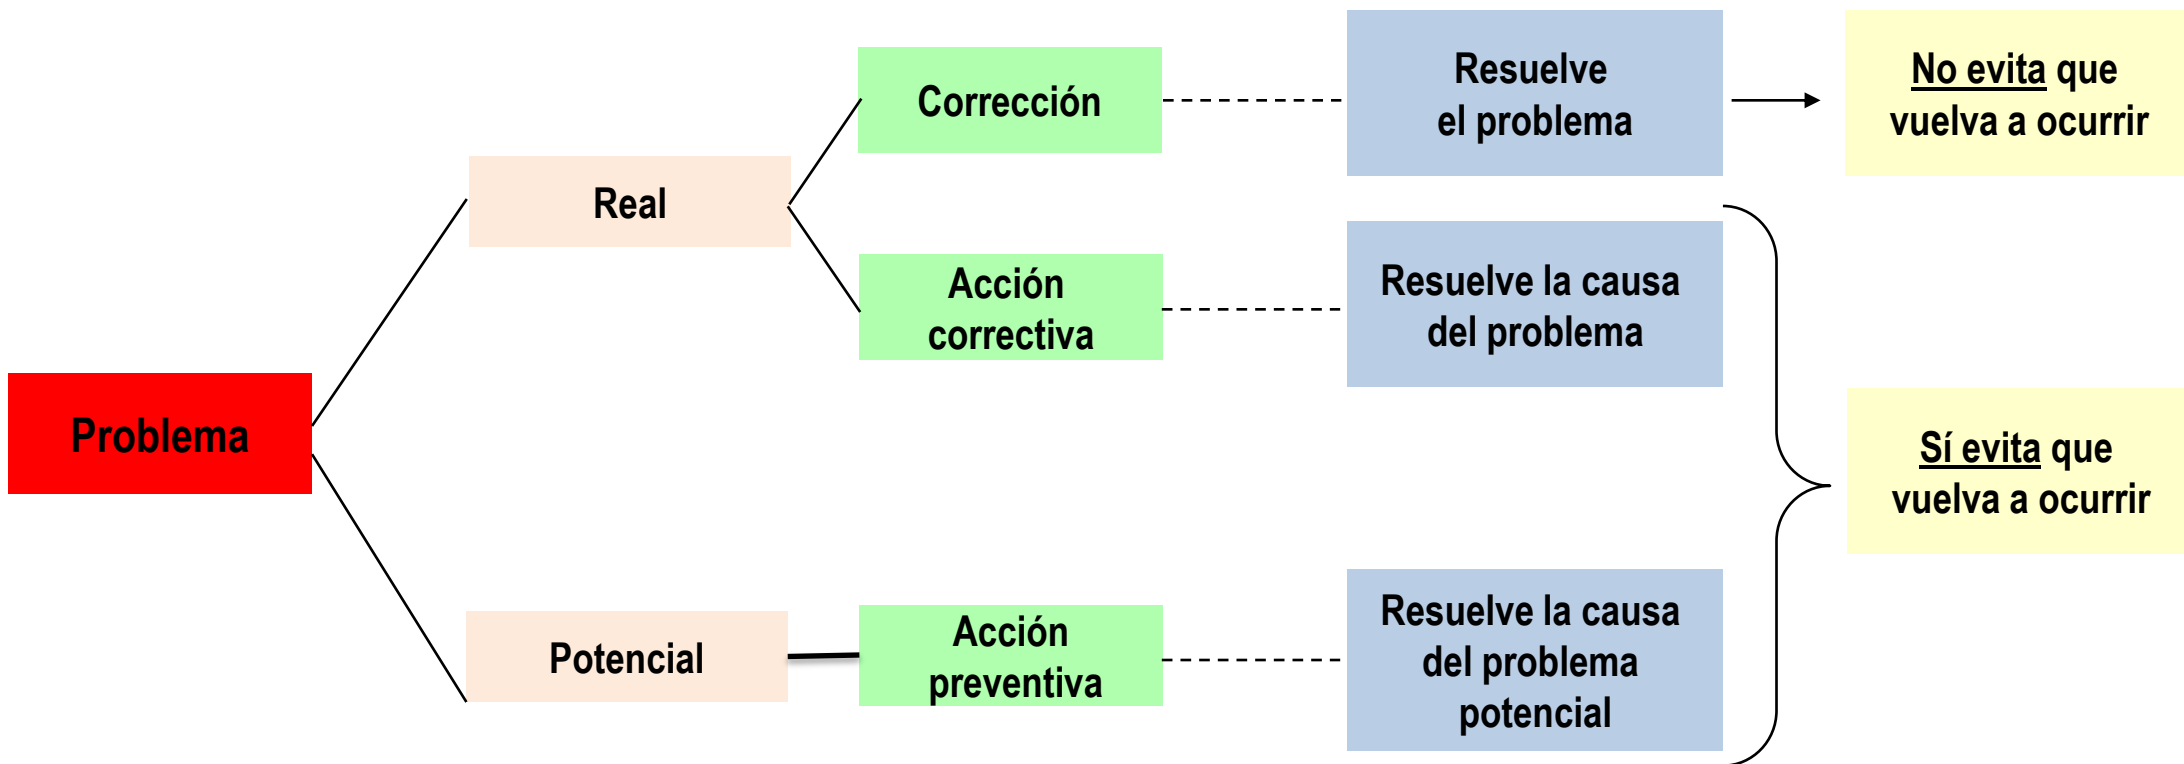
Problema

Real

Corrección

Resuelve el problema

No evita que vuelva a ocurrir

Acción correctiva

Resuelve la causa del problema

Potencial

Acción preventiva

Resuelve la causa del problema potencial

Sí evita que vuelva a ocurrir